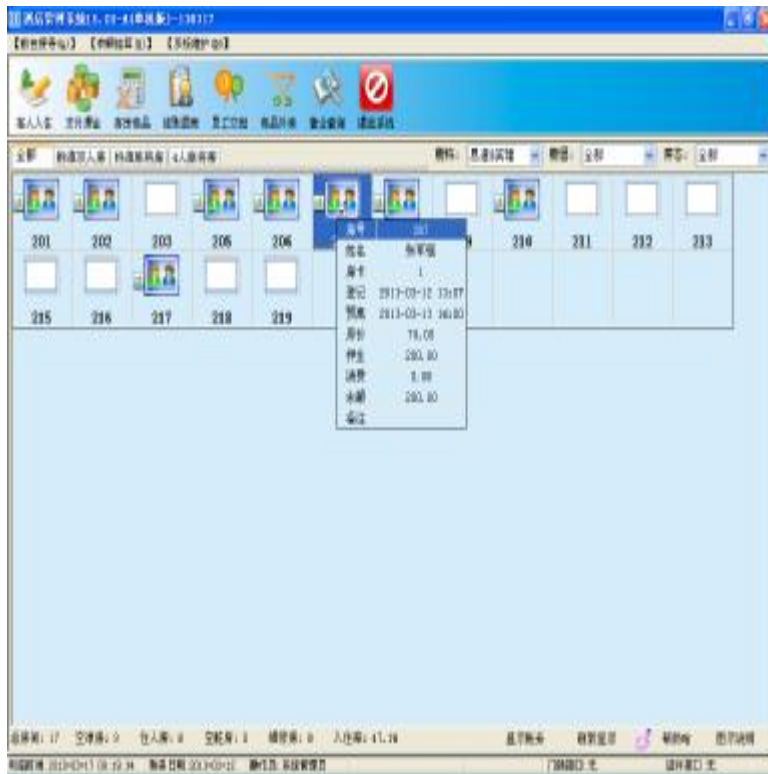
酒店管理系统[1.01-41单机版]-130317

【前台操作(L)】 【营销结算(S)】 【系统维护(M)】

客人入住 交开房单 房态物品 结账退房 员工交班 物品补单 营业查询 退出系统

全部 | 预定客人房 | 钟点房 | 4人房

楼栋: 思源宾馆 | 楼层: 全部 | 房态: 全部

201 202 203 205 206 207 210 211 212 213

215 216 217 218 219

| 房号 | 207 |
|---|---|
| 姓名 | 张军强 |
| 房卡 | 1 |
| 登记 | 2013-03-12 23:07 |
| 预离 | 2013-03-13 14:00 |
| 房价 | 78.00 |
| 押金 | 200.00 |
| 消费 | 0.00 |
| 余额 | 200.00 |
| 备注 | |

总房数: 17 空净房: 9 在人房: 8 空脏房: 1 维修房: 0 入住率: 47.06

显示账务 刷新显示 帮助 图示说明

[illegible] 2013-03-17 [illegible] 操作员: 系统管理员 门锁接口:无 读卡接口:无